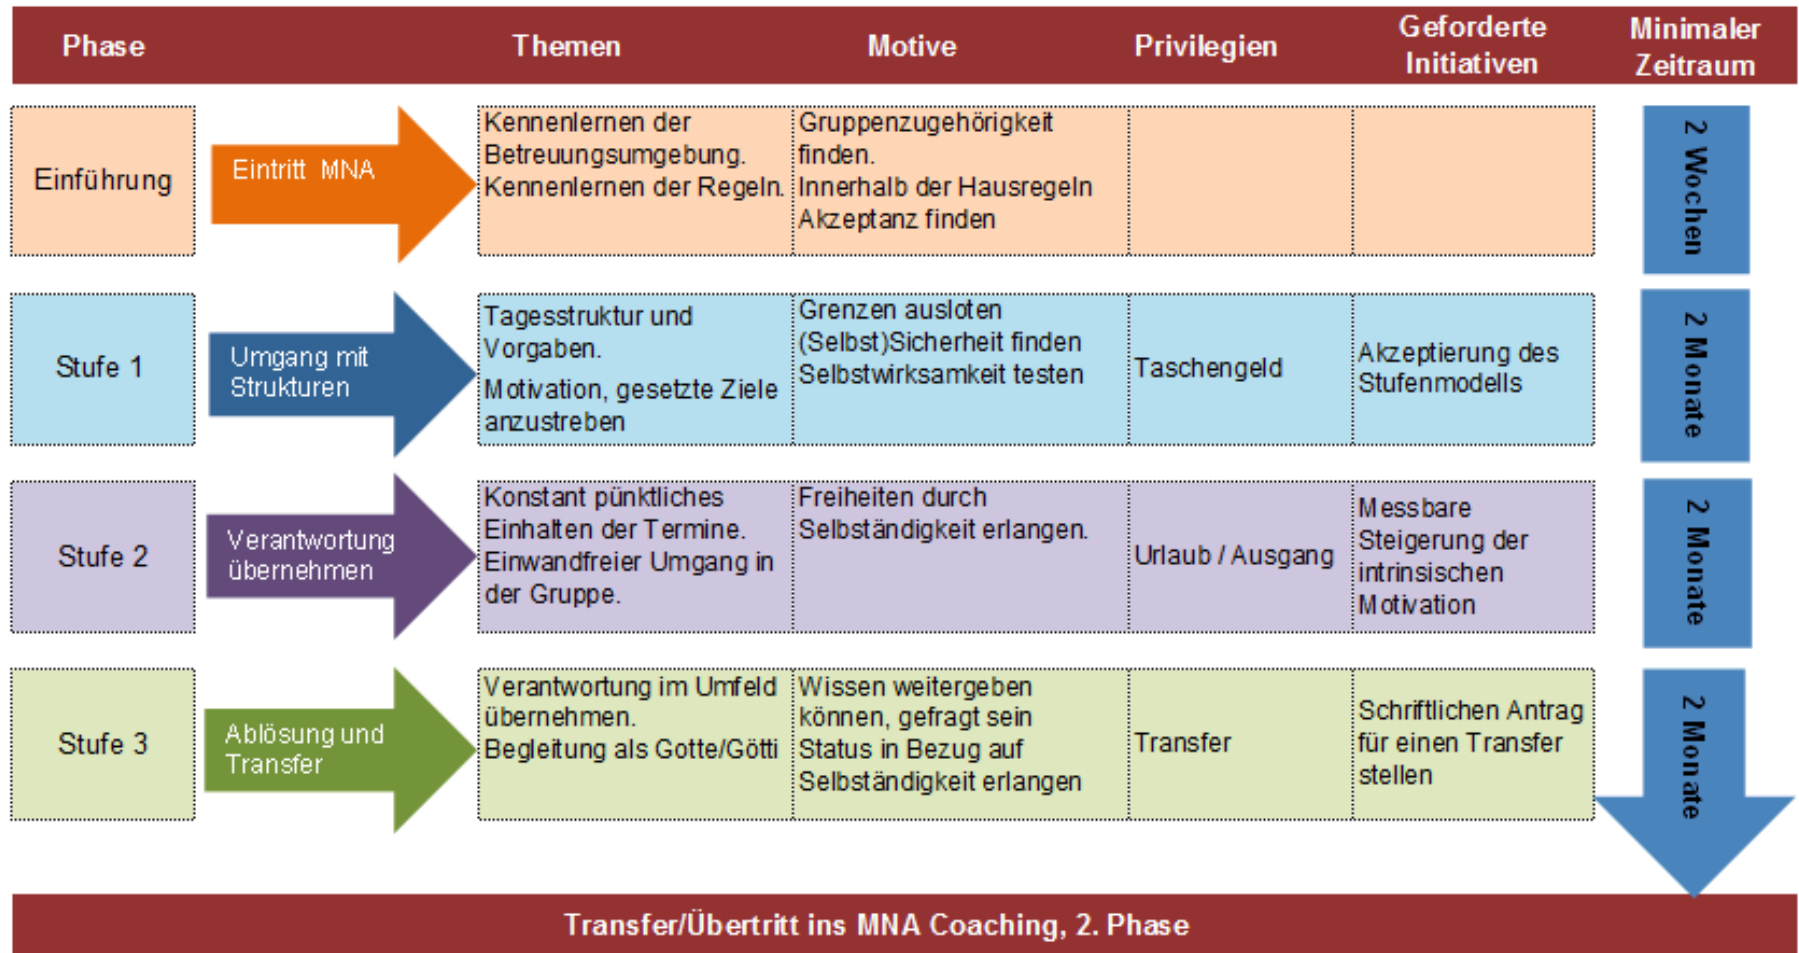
| Phase | | Themen | Motive | Privilegien | Geforderte Initiativen | Minimaler Zeitraum |
|---|---|---|---|---|---|---|
| Einführung | Eintritt MNA | Kennenlernen der Betreuungsumgebung. Kennenlernen der Regeln. | Gruppenzugehörigkeit finden. Innerhalb der Hausregeln Akzeptanz finden | | | 2 Wochen |
| Stufe 1 | Umgang mit Strukturen | Tagesstruktur und Vorgaben. Motivation, gesetzte Ziele anzustreben | Grenzen ausloten (Selbst)Sicherheit finden Selbstwirksamkeit testen | Taschengeld | Akzeptierung des Stufenmodells | 2 Monate |
| Stufe 2 | Verantwortung übernehmen | Konstant pünktliches Einhalten der Termine. Einwandfreier Umgang in der Gruppe. | Freiheiten durch Selbständigkeit erlangen. | Urlaub / Ausgang | Messbare Steigerung der intrinsischen Motivation | 2 Monate |
| Stufe 3 | Ablösung und Transfer | Verantwortung im Umfeld übernehmen. Begleitung als Gotte/Götti | Wissen weitergeben können, gefragt sein Status in Bezug auf Selbständigkeit erlangen | Transfer | Schriftlichen Antrag für einen Transfer stellen | 2 Monate |

Transfer/Übertritt ins MNA Coaching, 2. Phase